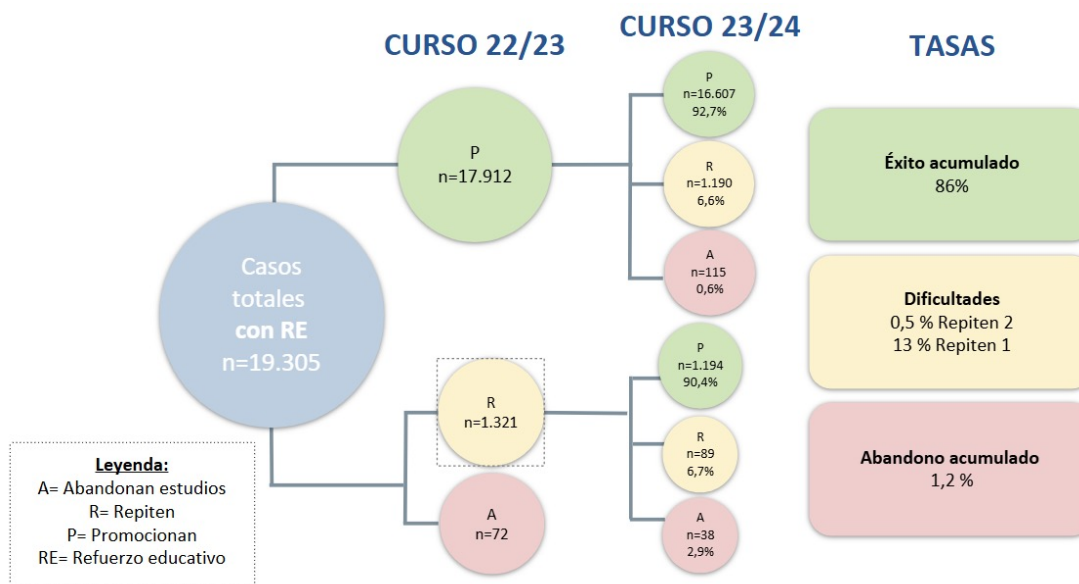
CURSO 22/23

CURSO 23/24

TASAS

Casos totales con RE n=19.305

P n=17.912

P n=16.607 92,7%

R n=1.190 6,6%

A n=115 0,6%

R n=1.321

P n=1.194 90,4%

R n=89 6,7%

A n=38 2,9%

A n=72

Éxito acumulado 86%

Dificultades 0,5 % Repiten 2 13 % Repiten 1

Abandono acumulado 1,2 %

Leyenda:
A= Abandonan estudios
R= Repiten
P= Promocionan
RE= Refuerzo educativo